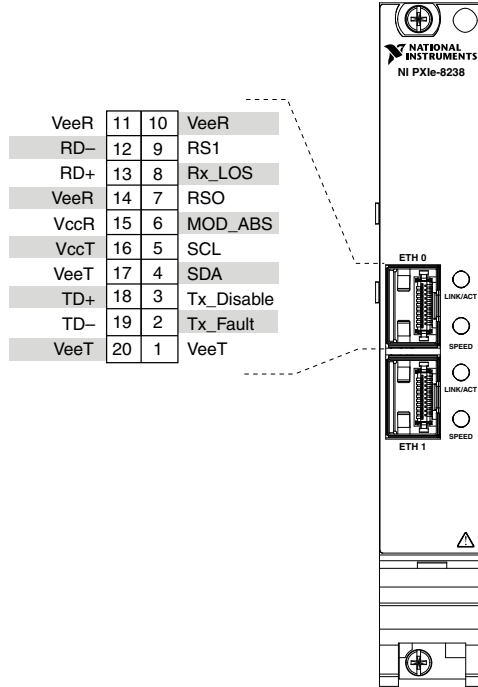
NATIONAL INSTRUMENTS
NI PXIe-8238

| | | | |
|---|---|---|---|
| VeeR | 11 | 10 | VeeR |
| RD– | 12 | 9 | RS1 |
| RD+ | 13 | 8 | Rx_LOS |
| VeeR | 14 | 7 | RSO |
| VccR | 15 | 6 | MOD_ABS |
| VccT | 16 | 5 | SCL |
| VeeT | 17 | 4 | SDA |
| TD+ | 18 | 3 | Tx_Disable |
| TD– | 19 | 2 | Tx_Fault |
| VeeT | 20 | 1 | VeeT |

ETH 0
LINK/ACT
SPEED
LINK/ACT
SPEED
ETH 1